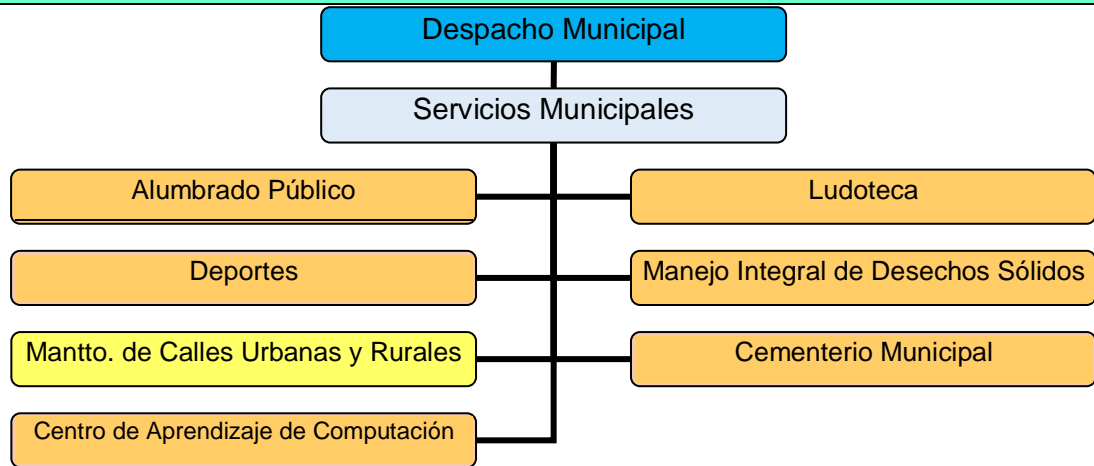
Despacho Municipal

Servicios Municipales

Alumbrado Público

Ludoteca

Deportes

Manejo Integral de Desechos Sólidos

Mantto. de Calles Urbanas y Rurales

Cementerio Municipal

Centro de Aprendizaje de Computación